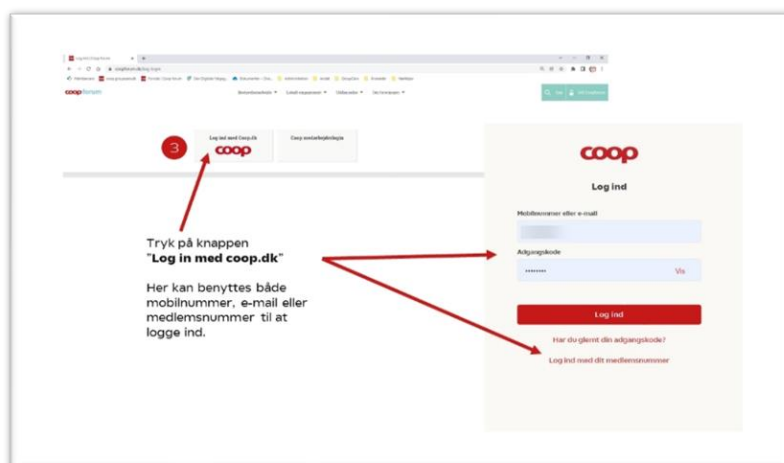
coopforum

3

Log ind med Coop.dk

coop

Coop medarbejderlogin

Tryk på knappen "Log in med coop.dk"

Her kan benyttes både mobilnummer, e-mail eller medlemsnummer til at logge ind.

coop

Log ind

Mobilnummer eller e-mail

Adgangskode

••••••••

Vis

Log ind

Har du glemt din adgangskode?

Log ind med dit medlemsnummer